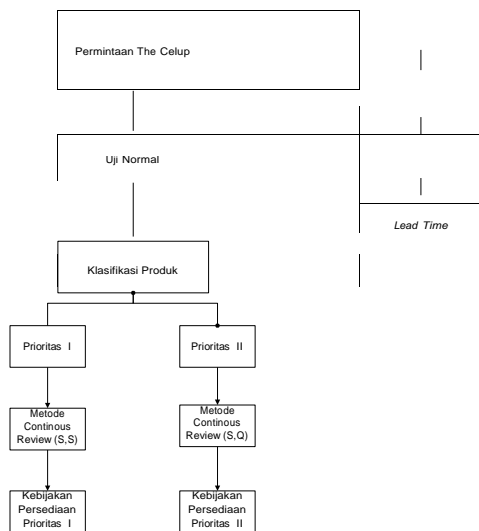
Permintaan The Celup

Uji Normal

Lead Time

Klasifikasi Produk

Prioritas I

Prioritas II

Metode Continous Review (S,S)

Metode Continous Review (S,Q)

Kebijakan Persediaan Prioritas I

Kebijakan Persediaan Prioritas II